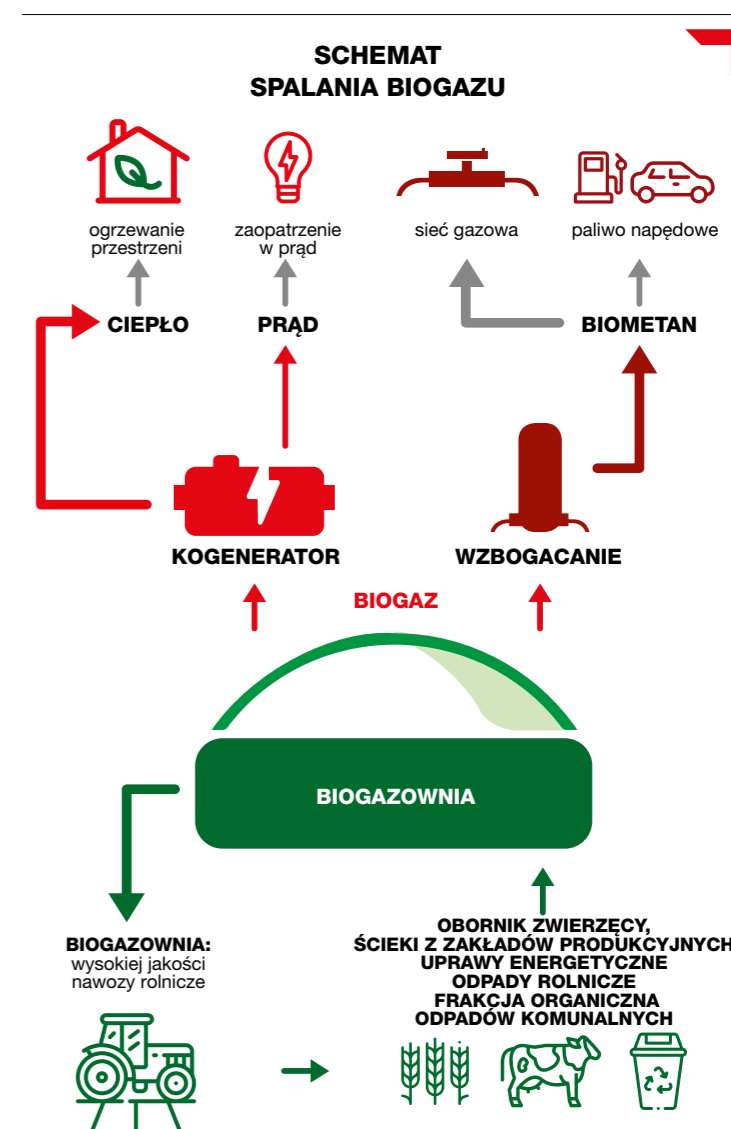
SCHEMAT
SPALANIA BIOGAZU

ogrzewanie przestrzeni

zaopatrzenie w prąd

sieć gazowa

paliwo napędowe

CIEPŁO

PRĄD

BIOMETAN

KOGENERATOR

WZBOGACANIE

BIOGAZ

BIOGAZOWNIA

BIOGAZOWNIA:
wysokiej jakości nawozy rolnicze

OBORNIK ZWIERZĘCY,
ŚCIEKI Z ZAKŁADÓW PRODUKCYJNYCH
UPRAWY ENERGETYCZNE
ODPADY ROLNICZE
FRAKCJA ORGANICZNA
ODPADÓW KOMUNALNYCH